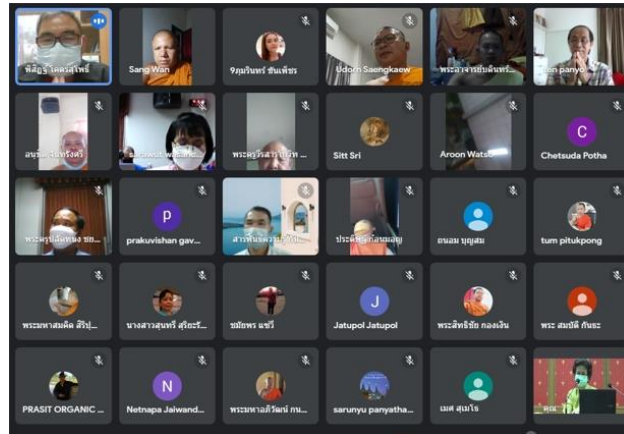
พิสิฐ โคตรสุโพธิ์
Sang Wan
9ภูมินทร์ ชื่นเพ็ชร
Udom Saengkaew
พระอาจารย์บุญธรรม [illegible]
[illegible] panyo
อนุช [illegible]
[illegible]
พระครูวิ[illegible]
Sitt Sri
Aroon Watso
C
Chetsuda Potha
พระครูปลัด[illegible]
P
prakuvishan gav...
สารพันพ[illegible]
ประสิทธิ์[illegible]
ถนอม บุญสม
tum pitukpong
พระมหาสมคิด สิริปุ...
นางสาวสุนทรี สุริยะวั...
ชลิพร แซ่รี
J
Jatupol Jatupol
พระสิทธิชัย กองเงิน
พระ สมบัติ กันยะ
PRASIT ORGANIC ...
N
Netnapa Jaiwand...
พระมหาสถิตย์ กน...
sarunyu panyatha...
เมศ สุมโร